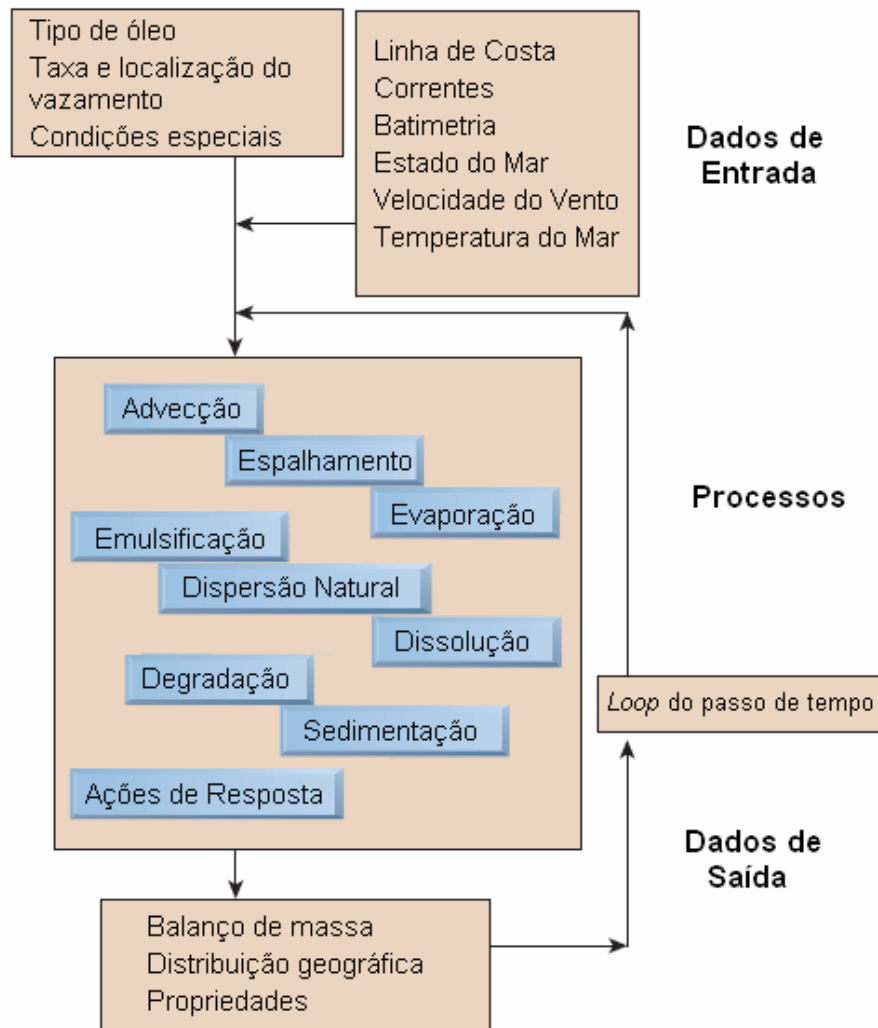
Tipo de óleo
Taxa e localização do vazamento
Condições especiais

Linha de Costa
Correntes
Batimetria
Estado do Mar
Velocidade do Vento
Temperatura do Mar

Dados de Entrada

Advecção
Espalhamento
Evaporação
Emulsificação
Dispersão Natural
Dissolução
Degradação
Sedimentação
Ações de Resposta

Processos

Loop do passo de tempo

Dados de Saída

Balanço de massa
Distribuição geográfica
Propriedades